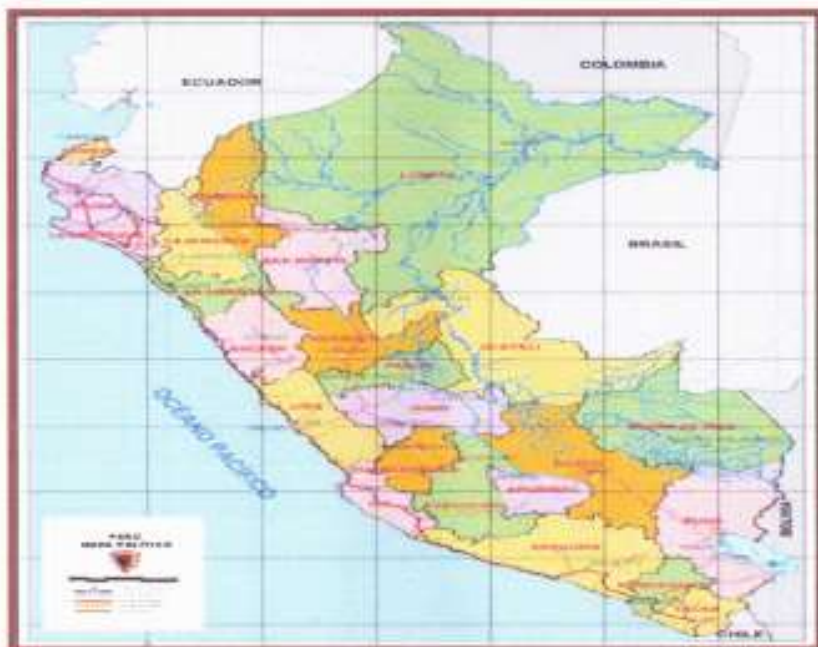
ECUADOR

COLOMBIA

LORETO

BRASIL

CAJAMARCA

SAN MARTIN

LA LIBERTAD

ANCASH

HUANUCO

UCAYALI

PASCO

LIMA

JUNIN

OCEANO PACIFICO

HUANCAVELICA

CUSCO

MADRE DE DIOS

APURIMAC

AYACUCHO

PUNO

AREQUIPA

MOQUEGUA

TACNA

BOLIVIA

CHILE

PERU
MAPA POLITICO

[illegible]